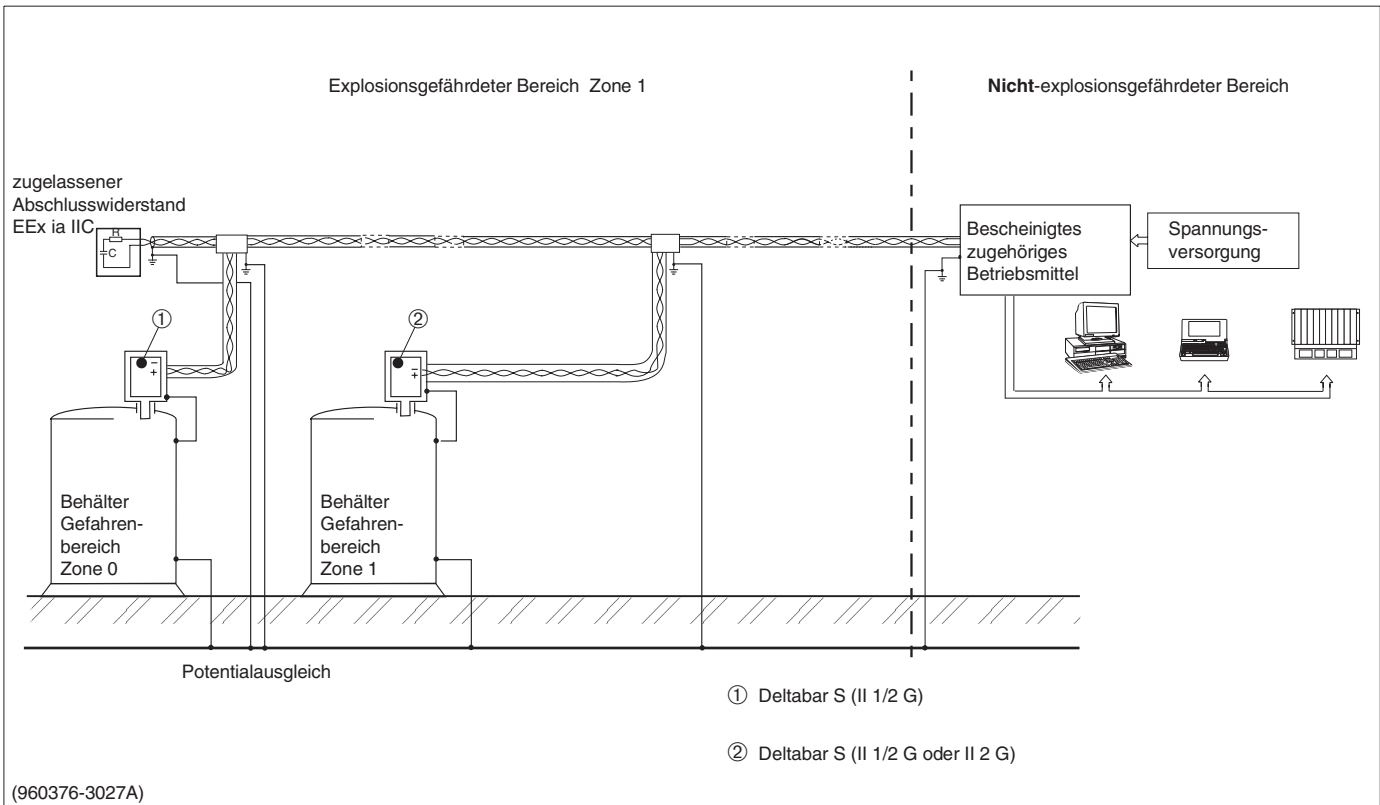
Explosionsgefährdeter Bereich Zone 1

Nicht-explosionsgefährdeter Bereich

zugelassener Abschlusswiderstand EEx ia IIC

R

C

Bescheinigtes zugehöriges Betriebsmittel

Spannungsversorgung

①

②

Behälter Gefahrenbereich Zone 0

Behälter Gefahrenbereich Zone 1

Potentialausgleich

① Deltabar S (II 1/2 G)

② Deltabar S (II 1/2 G oder II 2 G)

(960376-3027A)